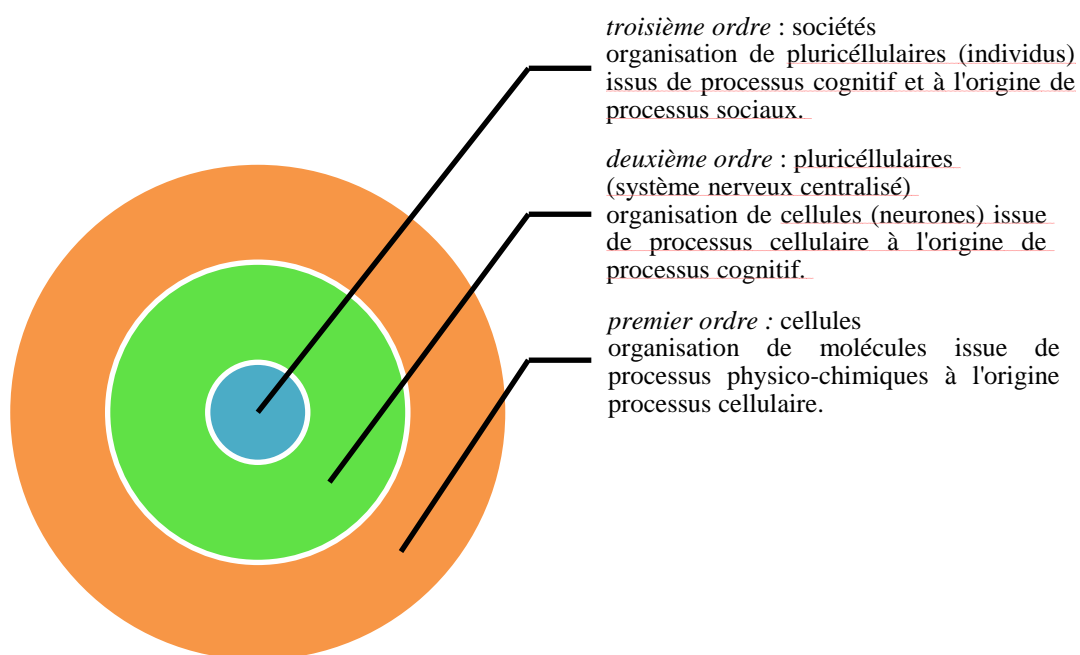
*troisième ordre* : sociétés
organisation de pluricéllulaires (individus) issus de processus cognitif et à l'origine de processus sociaux.

*deuxième ordre* : pluricéllulaires
(système nerveux centralisé)
organisation de cellules (neurones) issue de processus cellulaire à l'origine de processus cognitif.

*premier ordre :* cellules
organisation de molécules issue de processus physico-chimiques à l'origine processus cellulaire.